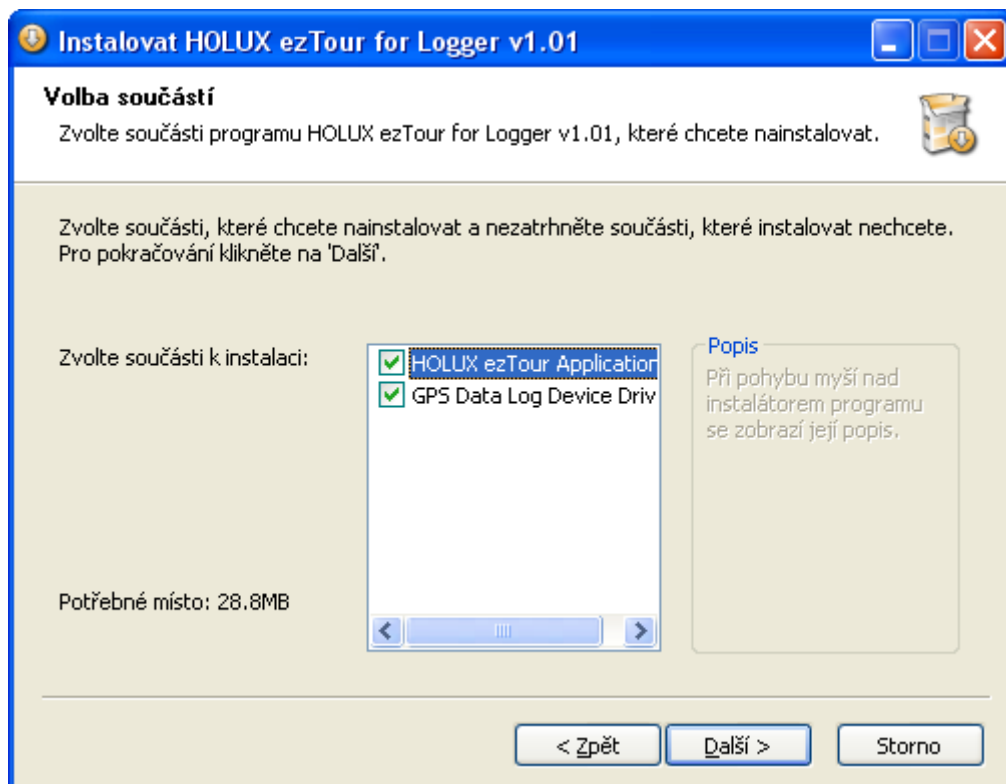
Instalovat HOLUX ezTour for Logger v1.01

Volba součástí

Zvolte součásti programu HOLUX ezTour for Logger v1.01, které chcete nainstalovat.

Zvolte součásti, které chcete nainstalovat a nezatrhněte součásti, které instalovat nechcete. Pro pokračování klikněte na 'Další'.

Zvolte součásti k instalaci:

HOLUX ezTour Application
GPS Data Log Device Driv

Popis

Při pohybu myší nad instalátorem programu se zobrazí její popis.

Potřebné místo: 28.8MB

< Zpět

Další >

Storno